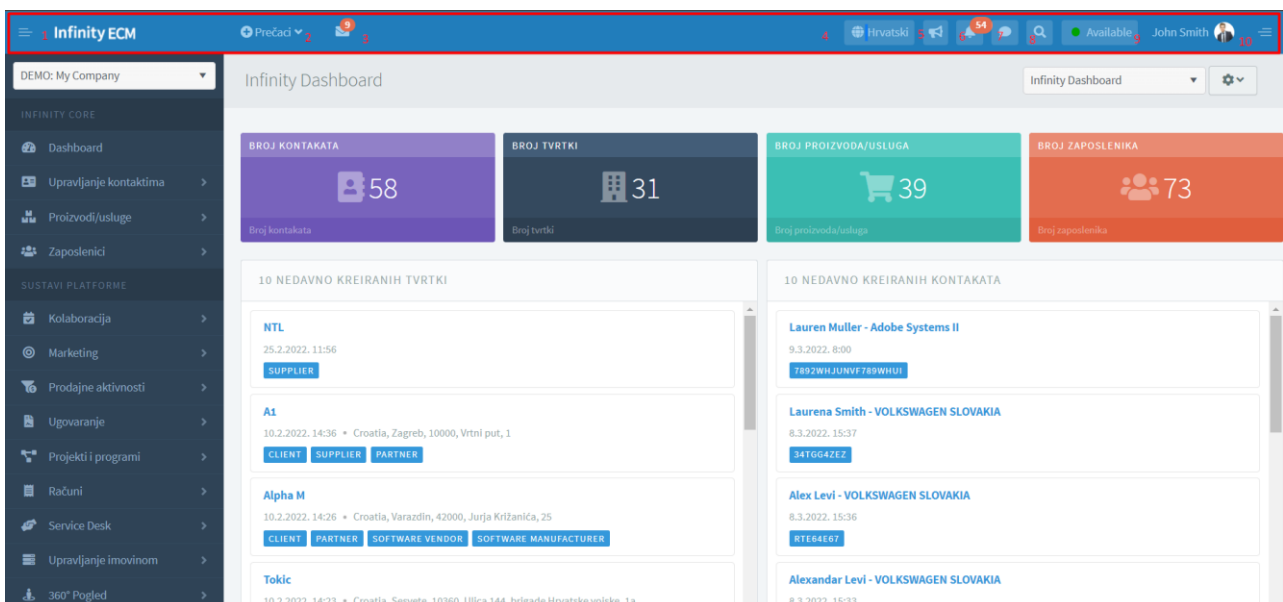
1 Infinity ECM

Prečaci 2

9 3

4 Hrvatski 5 6 54 7 8 Available 9 John Smith 10

DEMO: My Company

INFINITY CORE

Dashboard

Upravljanje kontaktima

Proizvodi/usluge

Zaposlenici

SUSTAVI PLATFORME

Kolaboracija

Marketing

Prodajne aktivnosti

Ugovaranje

Projekti i programi

Računi

Service Desk

Upravljanje imovinom

360° Pogled

Infinity Dashboard

Infinity Dashboard

| BROJ KONTAKATA | BROJ TVRTKI | BROJ PROIZVODA/USLUGA | BROJ ZAPOSLENIKA |
|---|---|---|---|
| 58 | 31 | 39 | 73 |
| Broj kontakata | Broj tvrtki | Broj proizvoda/usluga | Broj zaposlenika |

10 NEDAVNO KREIRANIH TVRTKI

NTL
25.2.2022. 11:56
SUPPLIER

A1
10.2.2022. 14:36 • Croatia, Zagreb, 10000, Vrtni put, 1
CLIENT SUPPLIER PARTNER

Alpha M
10.2.2022. 14:26 • Croatia, Varazdin, 42000, Jurja Križanića, 25
CLIENT PARTNER SOFTWARE VENDOR SOFTWARE MANUFACTURER

Tokic
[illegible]

10 NEDAVNO KREIRANIH KONTAKATA

Lauren Muller - Adobe Systems II
9.3.2022. 8:00
7892WHJUNVF789WHUI

Laurena Smith - VOLKSWAGEN SLOVAKIA
8.3.2022. 15:37
34TGG4ZEZ

Alex Levi - VOLKSWAGEN SLOVAKIA
8.3.2022. 15:36
RTE64E67

Alexandar Levi - VOLKSWAGEN SLOVAKIA
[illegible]